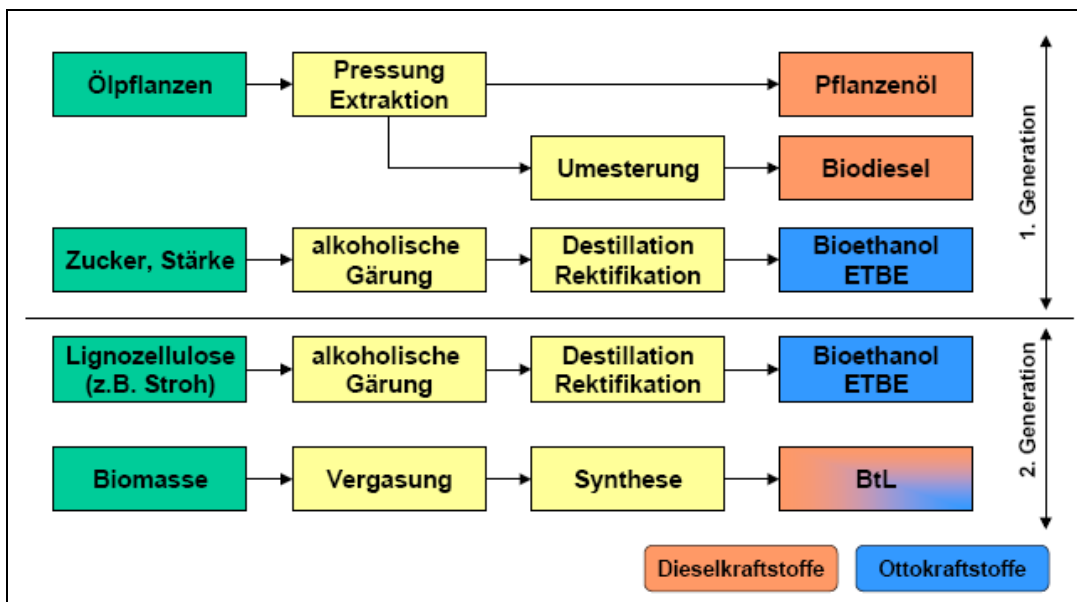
Ölpflanzen → Pressung Extraktion → Pflanzenöl

Umesterung → Biodiesel

Zucker, Stärke → alkoholische Gärung → Destillation Rektifikation → Bioethanol ETBE

1. Generation

Lignozellulose (z.B. Stroh) → alkoholische Gärung → Destillation Rektifikation → Bioethanol ETBE

Biomasse → Vergasung → Synthese → BtL

2. Generation

Dieselkraftstoffe

Ottokraftstoffe